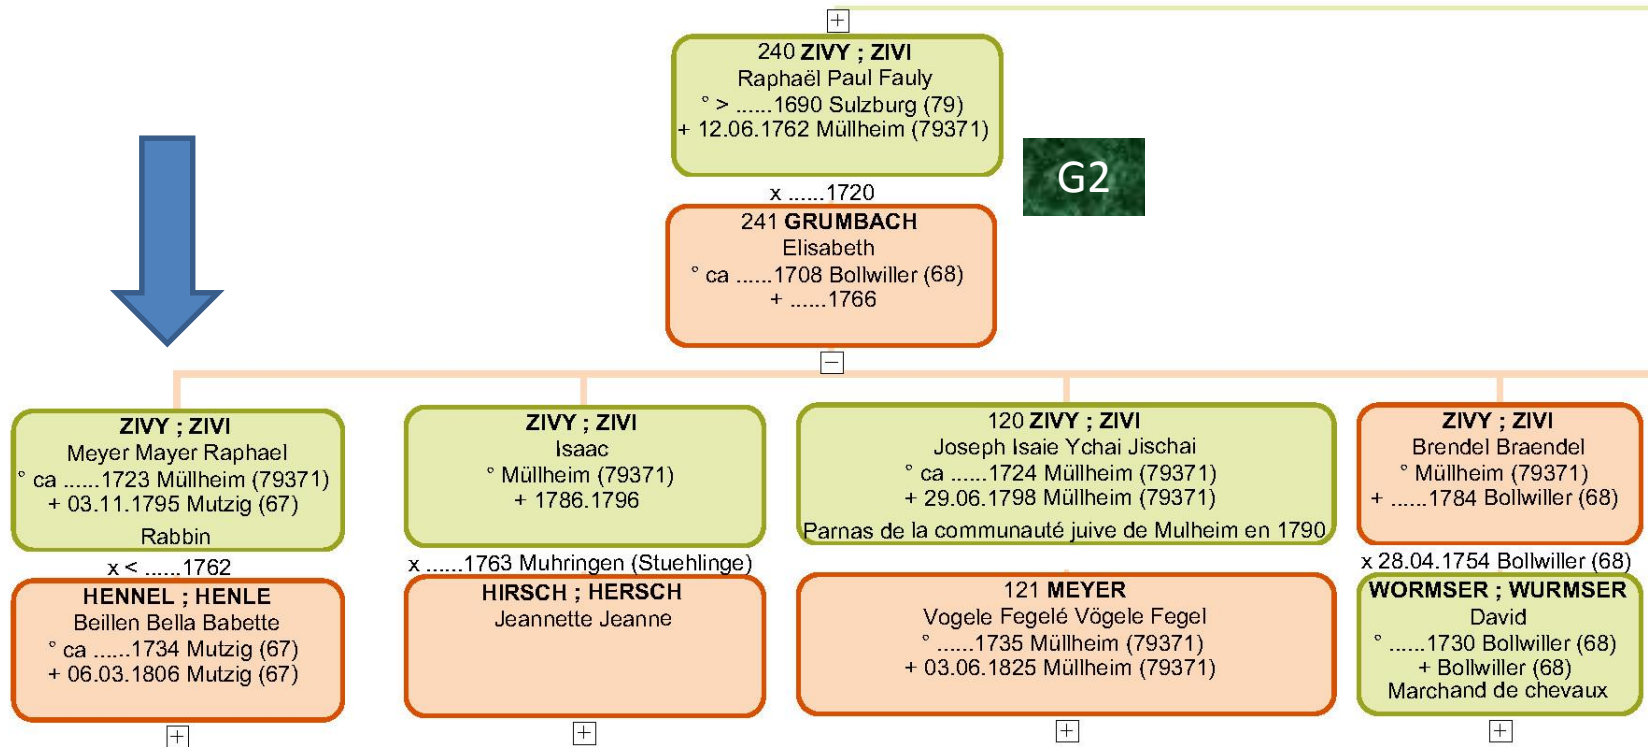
240 **ZIVY ; ZIVI**
Raphaël Paul Fauly
° > ......1690 Sulzburg (79)
+ 12.06.1762 Müllheim (79371)

G2

x ......1720

241 **GRUMBACH**
Elisabeth
° ca ......1708 Bollwiller (68)
+ ......1766

**ZIVY ; ZIVI**
Meyer Mayer Raphael
° ca ......1723 Müllheim (79371)
+ 03.11.1795 Mutzig (67)
Rabbin

x < ......1762

**HENNEL ; HENLE**
Beillen Bella Babette
° ca ......1734 Mutzig (67)
+ 06.03.1806 Mutzig (67)

**ZIVY ; ZIVI**
Isaac
° Müllheim (79371)
+ 1786.1796

x ......1763 Muhringen (Stuehlinge)

**HIRSCH ; HERSCH**
Jeannette Jeanne

120 **ZIVY ; ZIVI**
Joseph Isaie Ychai Jischai
° ca ......1724 Müllheim (79371)
+ 29.06.1798 Müllheim (79371)
Parnas de la communauté juive de Mulheim en 1790

121 **MEYER**
Vogele Fegelé Vögele Fegel
° ......1735 Müllheim (79371)
+ 03.06.1825 Müllheim (79371)

**ZIVY ; ZIVI**
Brendel Braendel
° Müllheim (79371)
+ ......1784 Bollwiller (68)

x 28.04.1754 Bollwiller (68)

**WORMSER ; WURMSER**
David
° ......1730 Bollwiller (68)
+ Bollwiller (68)
Marchand de chevaux